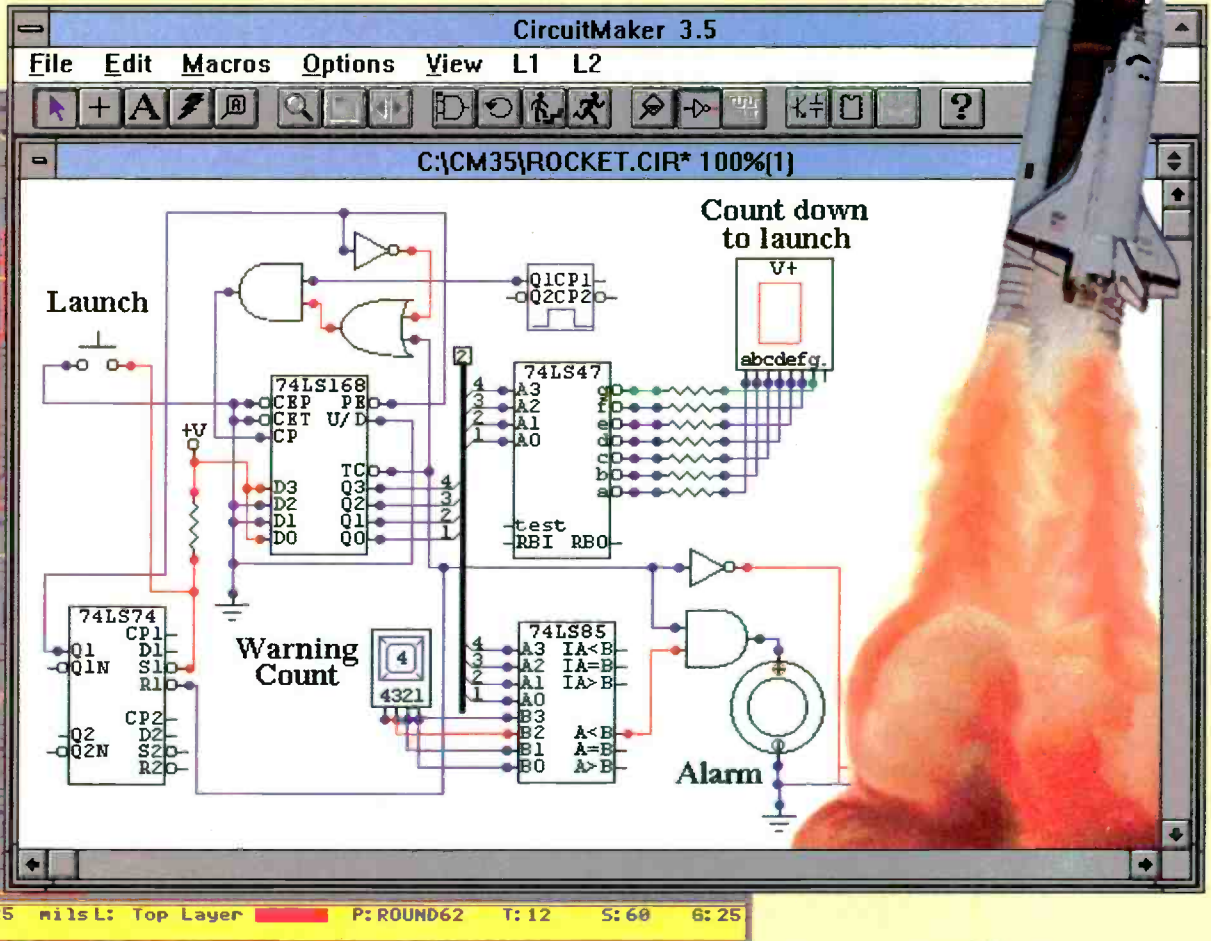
CircuitMaker 3.5
File Edit Macros Options View L1 L2
C:\CM35\ROCKET.CIR* 100%(1)
Count down to launch
V+
abcdefg.
Launch
Q1CP1
Q2CP2
74LS168
CEP PE
CET U/D
CP
TC
D3 Q3
D2 Q2
D1 Q1
D0 Q0
+V
2
4
3
2
1
74LS47
A3
A2
A1
A0
g
f
e
d
c
b
a
test
RBI RBO
4
3
2
1
74LS74
Q1 CP1
Q1N D1
S1
R1
CP2
Q2 D2
Q2N S2
R2
Warning Count
4
4321
74LS85
A3 IA<B
A2 IA=B
A1 IA>B
A0
B3
B2 A<B
B1 A=B
B0 A>B
Alarm
5 mils L: Top Layer P: ROUND62 T: 12 S: 60 G: 25